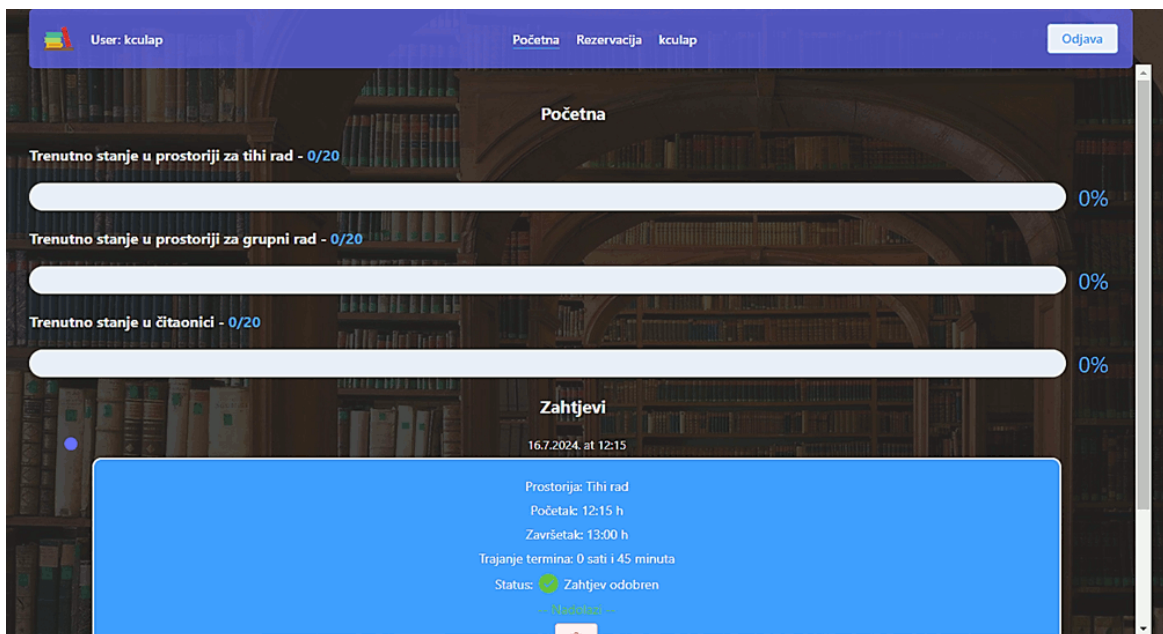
User: kculap

Početna Rezervacija kculap

Odjava

Početna

Trenutno stanje u prostoriji za tihi rad - 0/20

0%

Trenutno stanje u prostoriji za grupni rad - 0/20

0%

Trenutno stanje u čitaonici - 0/20

0%

Zahtjevi

16.7.2024. at 12:15

Prostorija: Tihi rad

Početak: 12:15 h

Završetak: 13:00 h

Trajanje termina: 0 sati i 45 minuta

Status: Zahtjev odobren

-- Nadolazi --